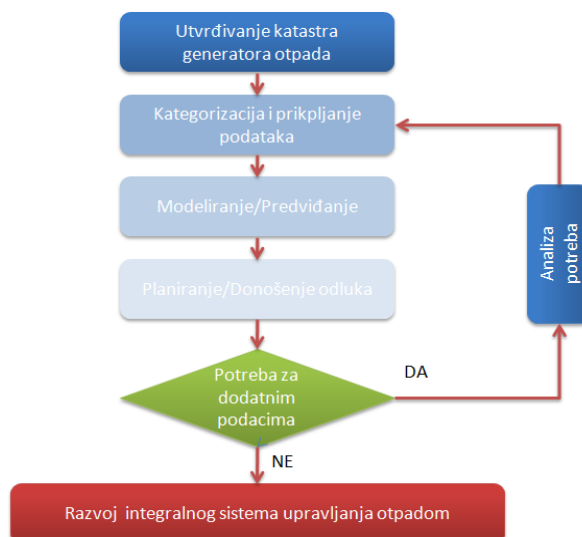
Utvrđivanje katastra generatora otpada

Kategorizacija i prikpljanje podataka

Modeliranje/Predviđanje

Planiranje/Donošenje odluka

Potreba za dodatnim podacima

DA

Analiza potreba

NE

Razvoj integralnog sistema upravljanja otpadom